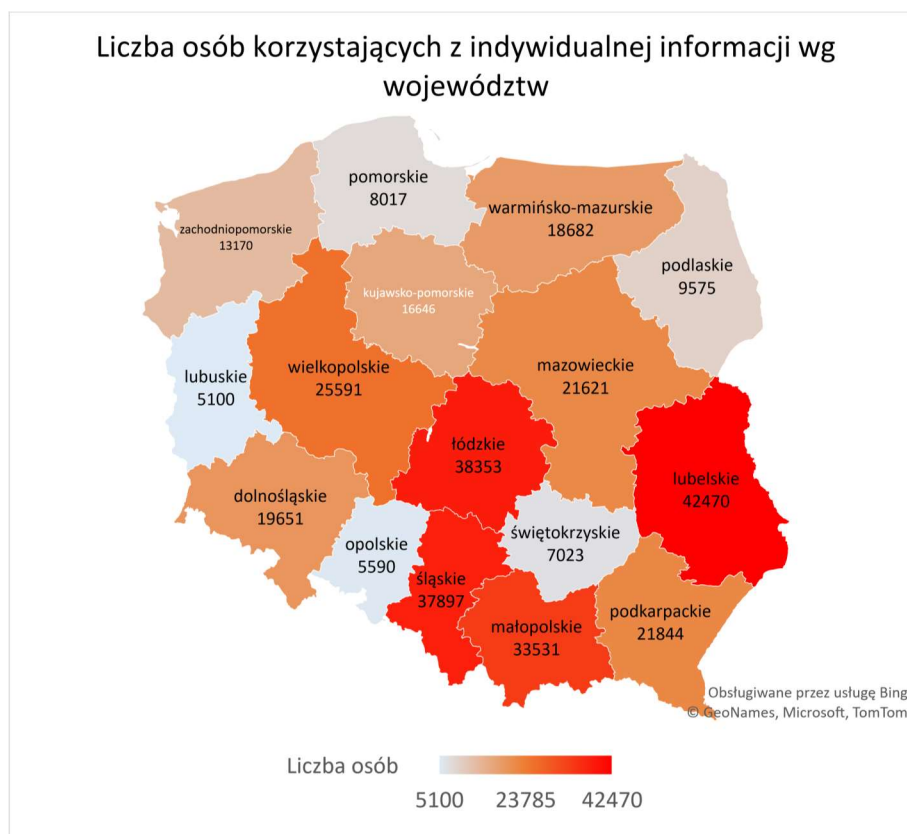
Liczba osób korzystających z indywidualnej informacji wg województw

pomorskie
8017

zachodniopomorskie
13170

warmińsko-mazurskie
18682

kujawsko-pomorskie
16646

podlaskie
9575

lubuskie
5100

wielkopolskie
25591

mazowieckie
21621

łódzkie
38353

lubelskie
42470

dolnośląskie
19651

opolskie
5590

świętokrzyskie
7023

śląskie
37897

małopolskie
33531

podkarpackie
21844

Obsługiwane przez usługę Bing
© GeoNames, Microsoft, TomTom

Liczba osób

5100 23785 42470